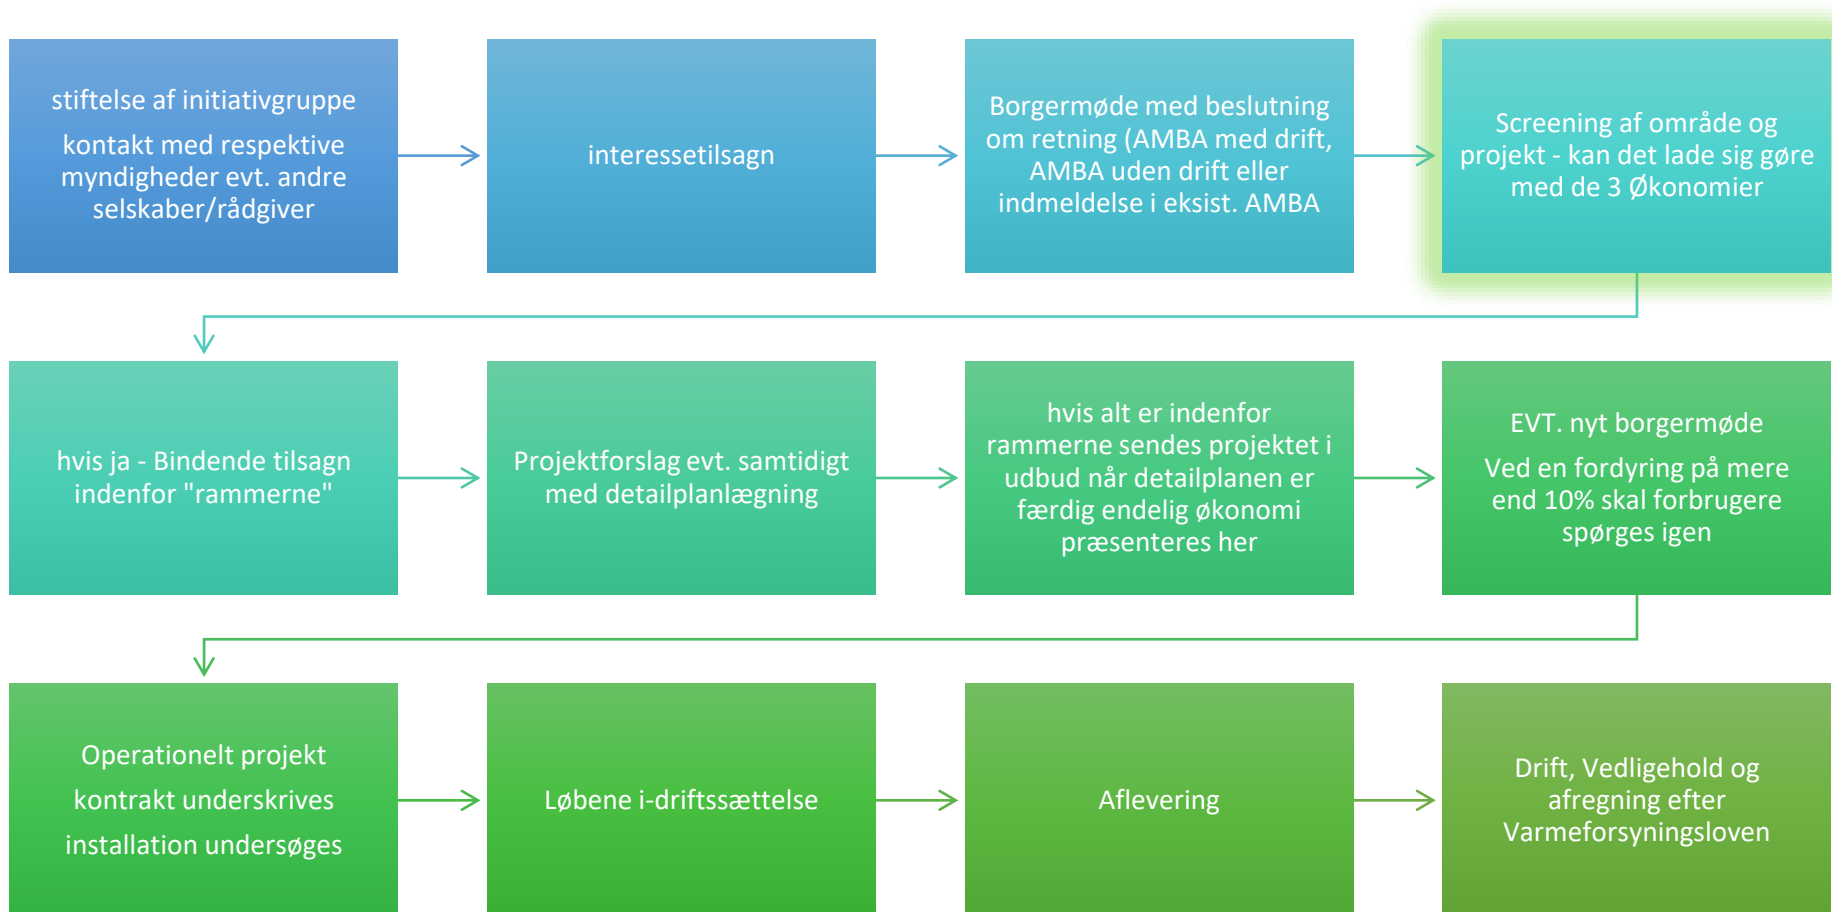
stiftelse af initiativgruppe

kontakt med respektive myndigheder evt. andre selskaber/rådgiver

interessetilsagn

Borgermøde med beslutning om retning (AMBA med drift, AMBA uden drift eller indmeldelse i eksist. AMBA

Screening af område og projekt - kan det lade sig gøre med de 3 Økonomier

hvis ja - Bindende tilsagn indenfor "rammerne"

Projektforslag evt. samtidigt med detailplanlægning

hvis alt er indenfor rammerne sendes projektet i udbud når detailplanen er færdig endelig økonomi præsenteres her

EVT. nyt borgermøde

Ved en fordyring på mere end 10% skal forbrugere spørges igen

Operationelt projekt

kontrakt underskrives

installation undersøges

Løbene i-driftssættelse

Aflevering

Drift, Vedligehold og afregning efter Varmeforsyningsloven